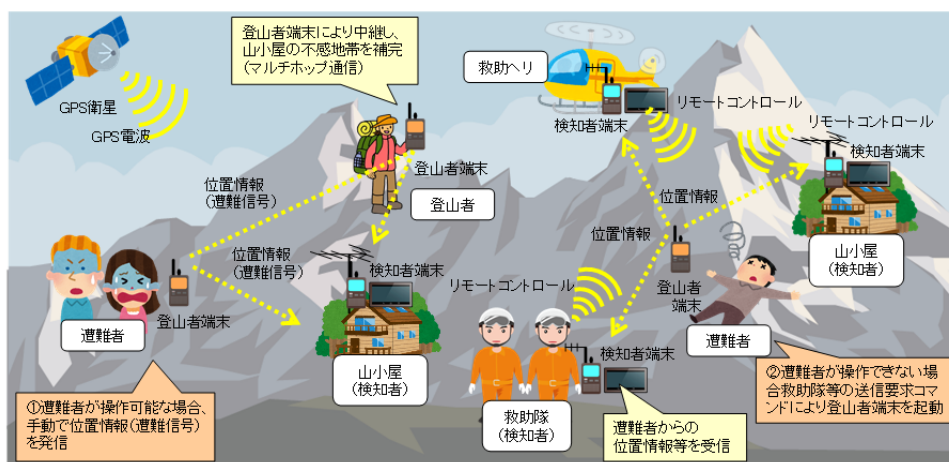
登山者端末により中継し、山小屋の不感地帯を補完（マルチホップ通信）

GPS衛星

GPS電波

救助ヘリ

リモートコントロール

検知者端末

リモートコントロール

検知者端末

登山者端末

登山者

位置情報（遭難信号）

位置情報（遭難信号）

位置情報

位置情報

検知者端末

山小屋（検知者）

遭難者

登山者端末

リモートコントロール

登山者端末

遭難者

山小屋（検知者）

検知者端末

救助隊（検知者）

①遭難者が操作可能な場合、手動で位置情報（遭難信号）を発信

遭難者からの位置情報等を受信

②遭難者が操作できない場合救助隊等の送信要求コマンドにより登山者端末を起動